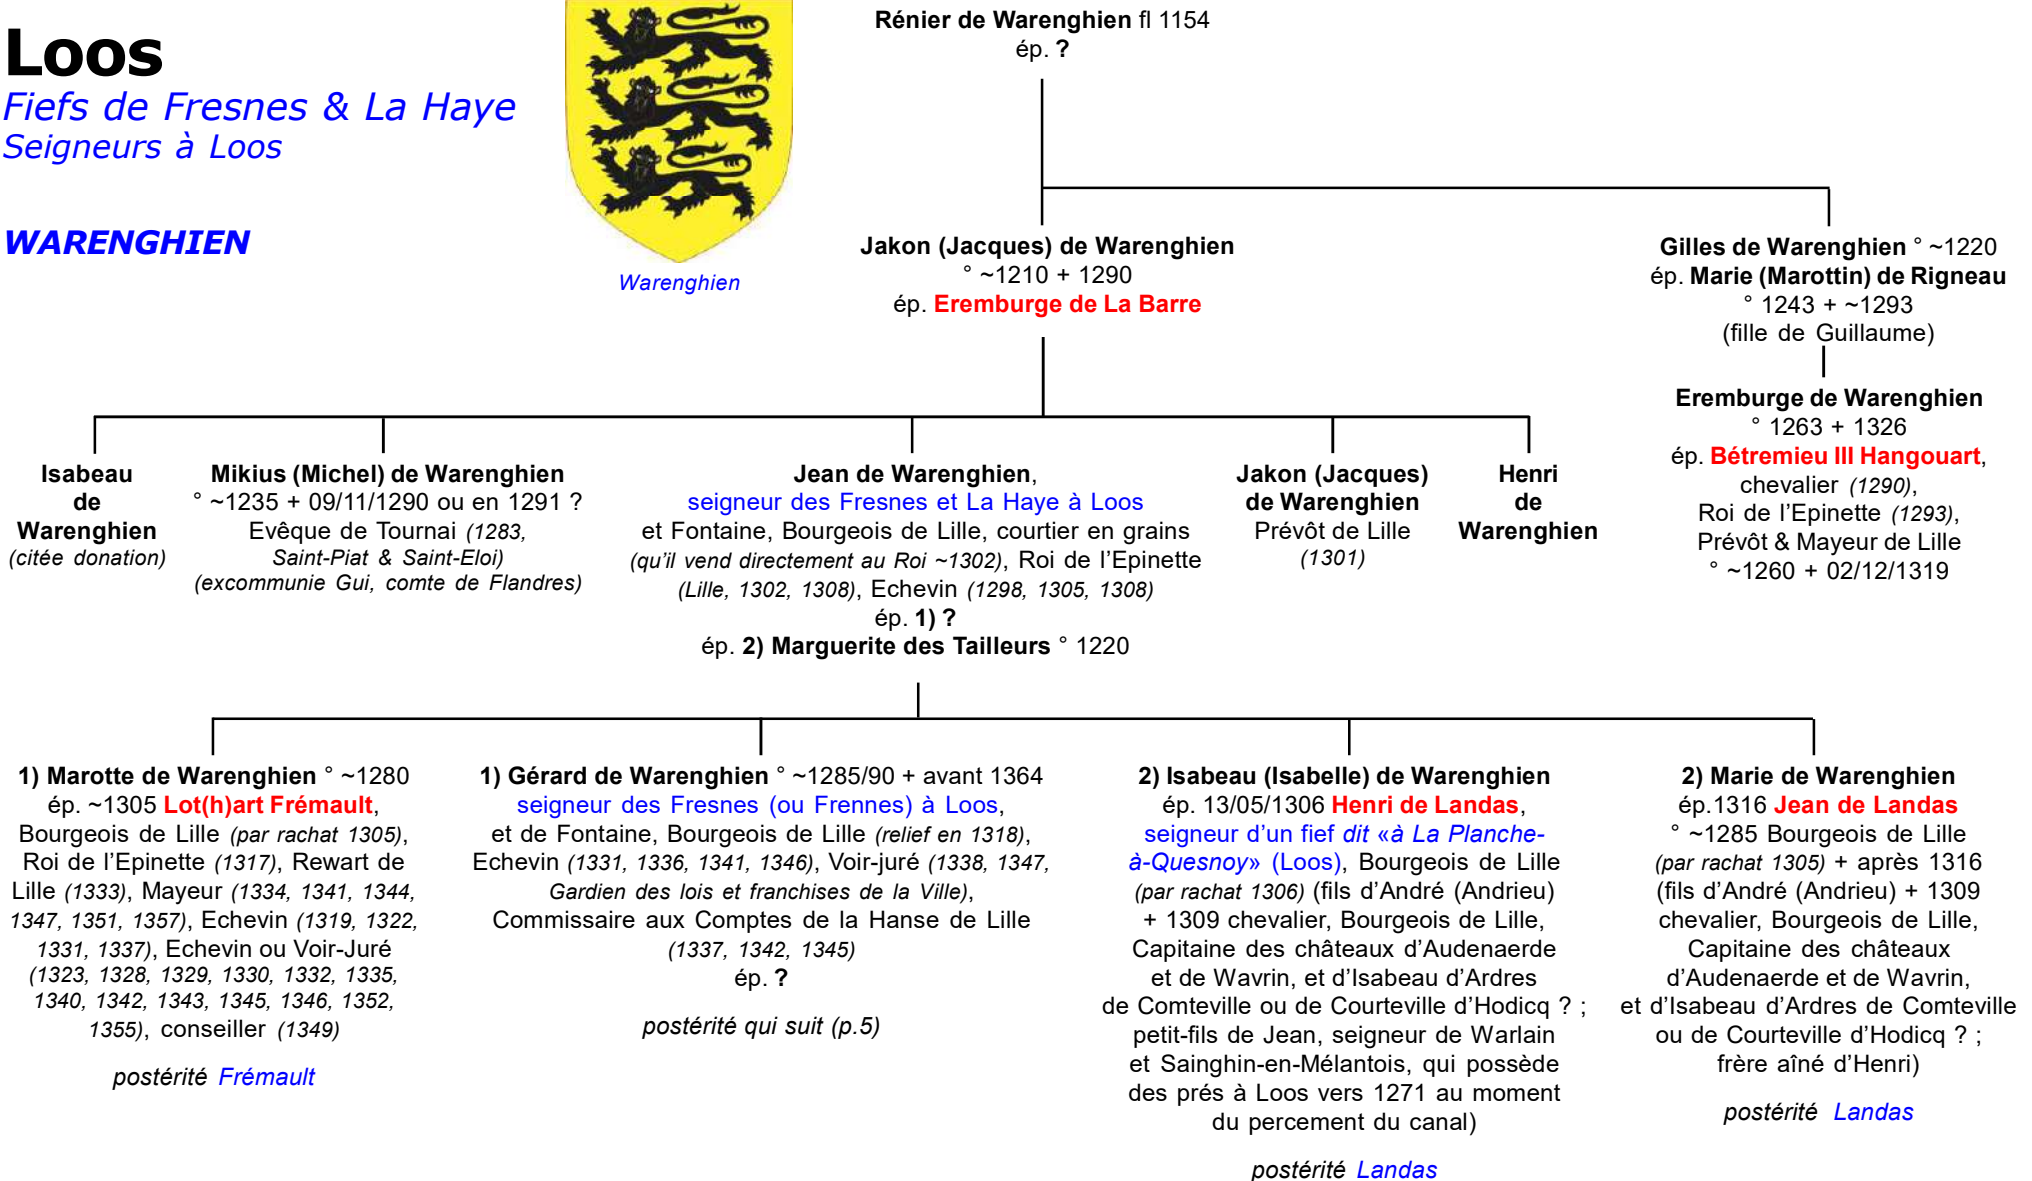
Loos
Fiefs de Fresnes & La Haye
Seigneurs à Loos

WARENGHIEN

Warenghien

Rénier de Warenghien fl 1154
ép. ?

Jakon (Jacques) de Warenghien
° ~1210 + 1290
ép. Eremburge de La Barre

Gilles de Warenghien ° ~1220
ép. Marie (Marottin) de Rigneau
° 1243 + ~1293
(fille de Guillaume)

Eremburge de Warenghien
° 1263 + 1326
ép. Bétremieu III Hangouart, chevalier (1290), Roi de l'Epinette (1293), Prévôt & Mayeur de Lille
° ~1260 + 02/12/1319

Isabeau de Warenghien
(citée donation)

Mikius (Michel) de Warenghien
° ~1235 + 09/11/1290 ou en 1291 ?
Evêque de Tournai (1283, Saint-Piat & Saint-Eloi)
(excommunie Gui, comte de Flandres)

Jean de Warenghien,
seigneur des Fresnes et La Haye à Loos
et Fontaine, Bourgeois de Lille, courtier en grains (qu'il vend directement au Roi ~1302), Roi de l'Epinette (Lille, 1302, 1308), Echevin (1298, 1305, 1308)
ép. 1) ?
ép. 2) Marguerite des Tailleurs ° 1220

Jakon (Jacques) de Warenghien
Prévôt de Lille
(1301)

Henri de Warenghien

1) Marotte de Warenghien ° ~1280
ép. ~1305 Lot(h)art Frémault,
Bourgeois de Lille (par rachat 1305), Roi de l'Epinette (1317), Rewart de Lille (1333), Mayeur (1334, 1341, 1344, 1347, 1351, 1357), Echevin (1319, 1322, 1331, 1337), Echevin ou Voir-Juré (1323, 1328, 1329, 1330, 1332, 1335, 1340, 1342, 1343, 1345, 1346, 1352, 1355), conseiller (1349)

postérité Frémault

1) Gérard de Warenghien ° ~1285/90 + avant 1364
seigneur des Fresnes (ou Frennes) à Loos,
et de Fontaine, Bourgeois de Lille (relief en 1318), Echevin (1331, 1336, 1341, 1346), Voir-juré (1338, 1347, Gardien des lois et franchises de la Ville), Commissaire aux Comptes de la Hanse de Lille (1337, 1342, 1345)
ép. ?

postérité qui suit (p.5)

2) Isabeau (Isabelle) de Warenghien
ép. 13/05/1306 Henri de Landas,
seigneur d'un fief dit «à La Planche-à-Quesnoy» (Loos), Bourgeois de Lille (par rachat 1306) (fils d'André (Andrieu) + 1309 chevalier, Bourgeois de Lille, Capitaine des châteaux d'Audenaerde et de Wavrin, et d'Isabeau d'Ardres de Comteville ou de Courteville d'Hodicq ? ; petit-fils de Jean, seigneur de Warlain et Sainghin-en-Mélantois, qui possède des prés à Loos vers 1271 au moment du percement du canal)

postérité Landas

2) Marie de Warenghien
ép.1316 Jean de Landas
° ~1285 Bourgeois de Lille (par rachat 1305) + après 1316 (fils d'André (Andrieu) + 1309 chevalier, Bourgeois de Lille, Capitaine des châteaux d'Audenaerde et de Wavrin, et d'Isabeau d'Ardres de Comteville ou de Courteville d'Hodicq ? ; frère aîné d'Henri)

postérité Landas